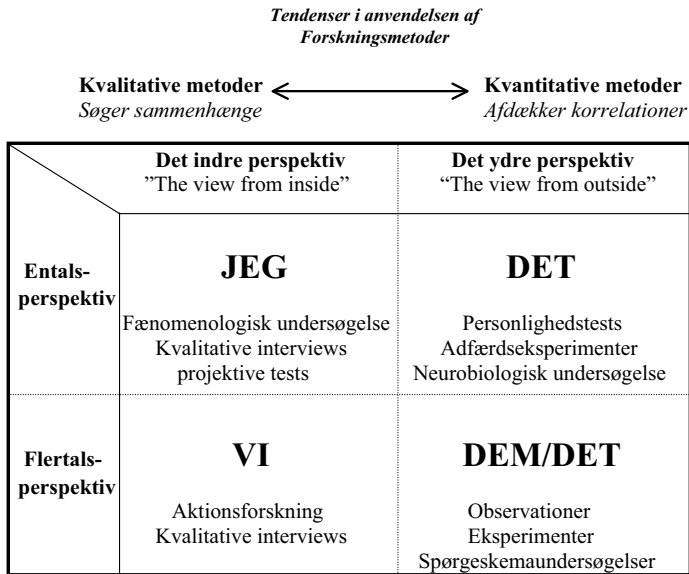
Tendenser i anvendelsen af Forskningsmetoder

Kvalitative metoder Søger sammenhænge

Kvantitative metoder Afdækker korrelationer

| | Det indre perspektiv "The view from inside" | Det ydre perspektiv "The view from outside" |
|---|---|---|
| Entalsperspektiv | JEG<br>Fænomenologisk undersøgelse<br>Kvalitative interviews<br>projektive tests | DET<br>Personlighedstests<br>Adfærdseksperimenter<br>Neurobiologisk undersøgelse |
| Flertalsperspektiv | VI<br>Aktionsforskning<br>Kvalitative interviews | DEM/DET<br>Observationer<br>Eksperimenter<br>Spørgeskemaundersøgelser |